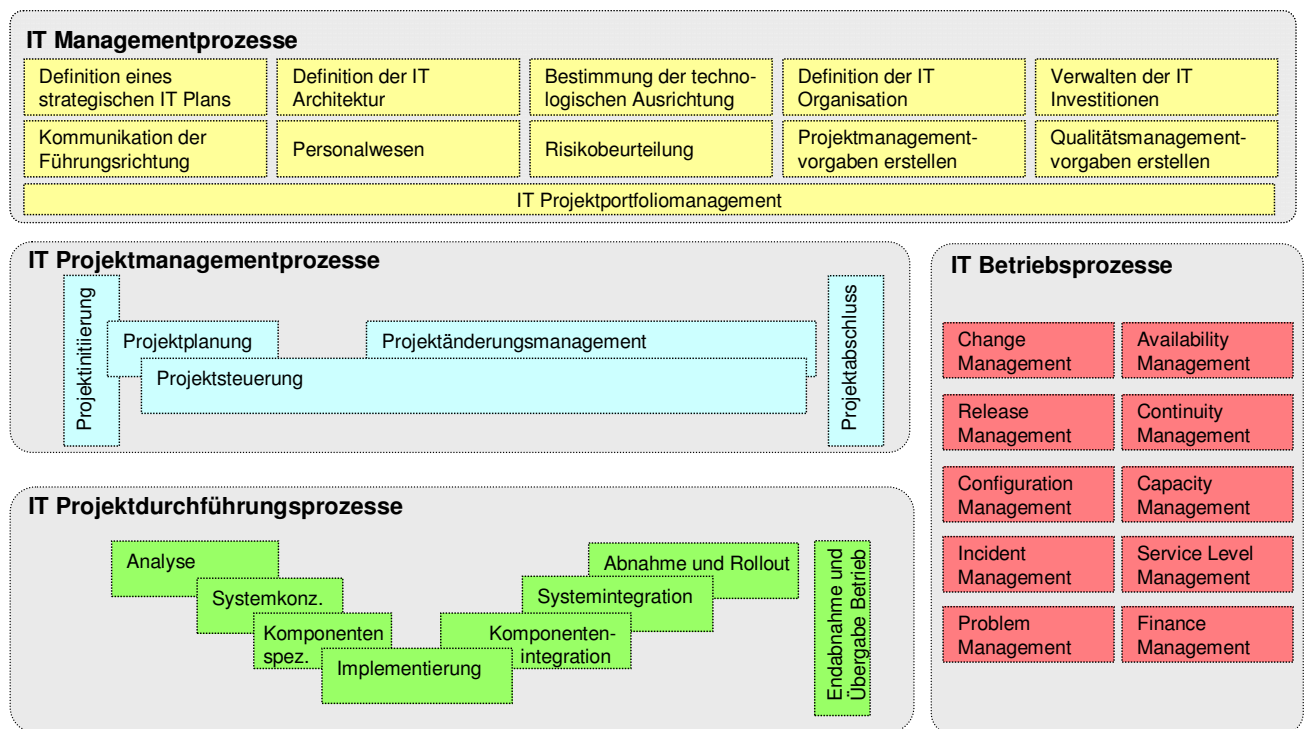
IT Managementprozesse

Definition eines strategischen IT Plans

Definition der IT Architektur

Bestimmung der technologischen Ausrichtung

Definition der IT Organisation

Verwalten der IT Investitionen

Kommunikation der Führungsrichtung

Personalwesen

Risikobeurteilung

Projektmanagementvorgaben erstellen

Qualitätsmanagementvorgaben erstellen

IT Projektportfoliomanagement

IT Projektmanagementprozesse

Projektinitiierung

Projektplanung

Projektänderungsmanagement

Projektsteuerung

Projektabschluss

IT Betriebsprozesse

Change Management

Availability Management

Release Management

Continuity Management

Configuration Management

Capacity Management

Incident Management

Service Level Management

Problem Management

Finance Management

IT Projektdurchführungsprozesse

Analyse

Systemkonz.

Komponenten spez.

Implementierung

Komponentenintegration

Systemintegration

Abnahme und Rollout

Endabnahme und Übergabe Betrieb